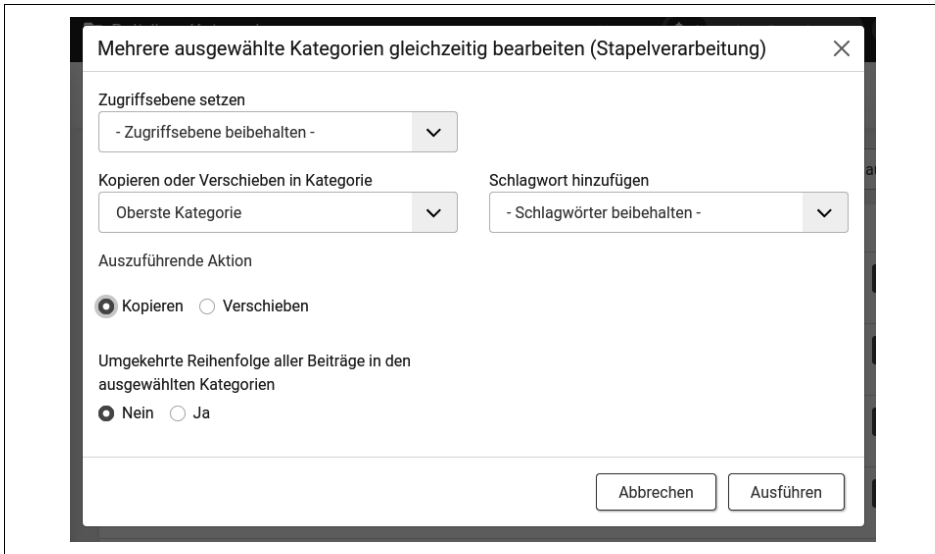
Mehrere ausgewählte Kategorien gleichzeitig bearbeiten (Stapelverarbeitung)

×

Zugriffsebene setzen

- Zugriffsebene beibehalten -

Kopieren oder Verschieben in Kategorie

Oberste Kategorie

Schlagwort hinzufügen

- Schlagwörter beibehalten -

Auszuführende Aktion

Kopieren Verschieben

Umgekehrte Reihenfolge aller Beiträge in den ausgewählten Kategorien

Nein Ja

Abbrechen

Ausführen